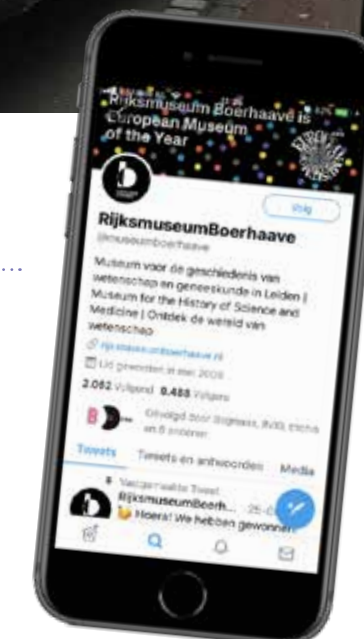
Rijksmuseum Boerhaave is European Museum of the Year

Volg

RijksmuseumBoerhaave

@museumboerhaave

Museum voor de geschiedenis van wetenschap en geneeskunde in Leiden | Museum for the History of Science and Medicine | Ontdek de wereld van wetenschap

rijksmuseumboerhaave.nl

Lid geworden in mei 2009

2.062 Volgend 8.488 Volgers

Gevolgd door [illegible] en 8 anderen

Tweets Tweets en antwoorden Media

Vastgemaakte Tweet

RijksmuseumBoerh... 25-0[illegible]

Hoera! We hebben gewonnen